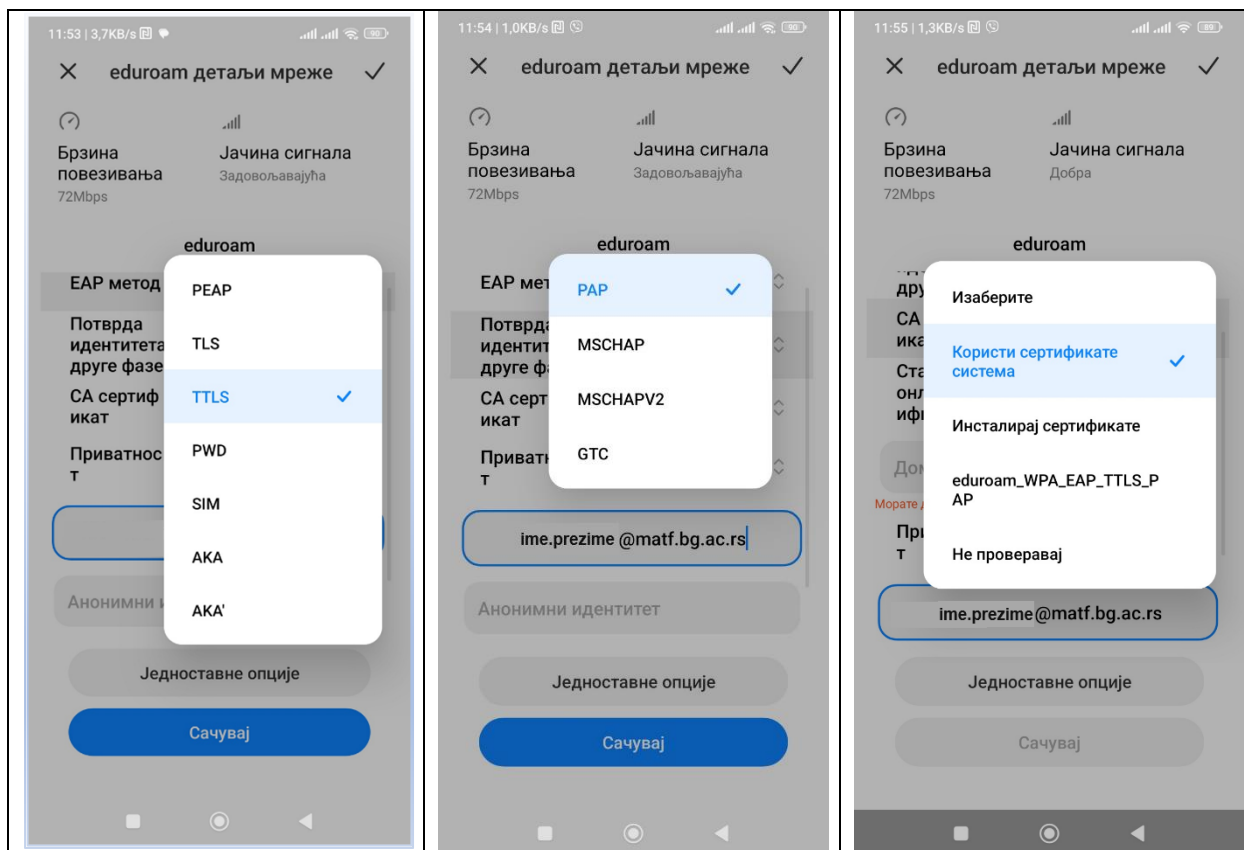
11:53 | 3,7KB/s

eduroam детаљи мреже

Брзина повезивања
72Mbps

Јачина сигнала
Задовољавајућа

eduroam

EAP метод

Потврда идентитета друге фазе

CA сертификат

Приватност

Анонимни и

PEAP
TLS
TTLS
PWD
SIM
AKA
AKA'

Једноставне опције

Сачувај

11:54 | 1,0KB/s

eduroam детаљи мреже

Брзина повезивања
72Mbps

Јачина сигнала
Задовољавајућа

eduroam

EAP мет

Потврда идентит друге фа

CA серт икат

Приват т

PAP
MSCHAP
MSCHAPV2
GTC

ime.prezime @matf.bg.ac.rs

Анонимни идентитет

Једноставне опције

Сачувај

11:55 | 1,3KB/s

eduroam детаљи мреже

Брзина повезивања
72Mbps

Јачина сигнала
Добра

eduroam

дру
CA ика
Ста онл иф
Дом
Морате
При т

Изаберите
Користи сертификате система
Инсталирај сертификате
eduroam_WPA_EAP_TTLS_PAP
Не проверавај

ime.prezime@matf.bg.ac.rs

Једноставне опције

Сачувај